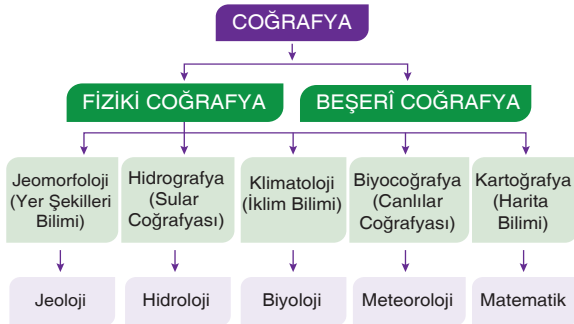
COĞRAFYA

FİZİKİ COĞRAFYA

BEŞERÎ COĞRAFYA

Jeomorfoloji (Yer Şekilleri Bilimi)

Hidrografya (Sular Coğrafyası)

Klimatoloji (İklim Bilimi)

Biyocoğrafya (Canlılar Coğrafyası)

Kartoğrafya (Harita Bilimi)

Jeoloji

Hidroloji

Biyoloji

Meteoroloji

Matematik